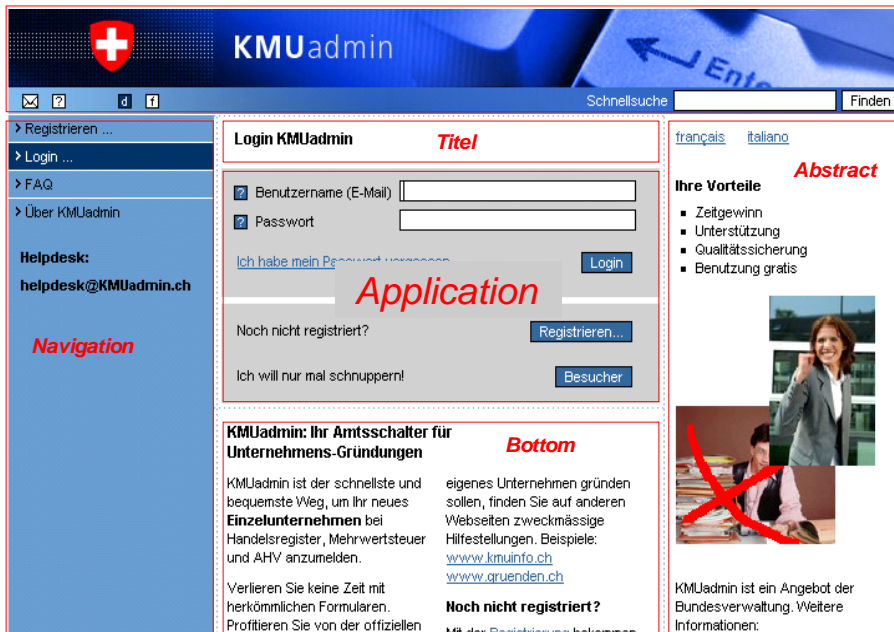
KMUadmin

Ente

d f

Schnellsuche Finden

Registrieren ...

Login ...

FAQ

Über KMUadmin

Helpdesk:

helpdesk@KMUadmin.ch

Navigation

Login KMUadmin

Titel

Benutzername (E-Mail)

Passwort

Ich habe mein Pa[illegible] vergessen

Login

Application

Noch nicht registriert?

Registrieren...

Ich will nur mal schnuppern!

Besucher

KMUadmin: Ihr Amtsschalter für Unternehmens-Gründungen

Bottom

KMUadmin ist der schnellste und bequemste Weg, um Ihr neues **Einzelunternehmen** bei Handelsregister, Mehrwertsteuer und AHV anzumelden.

Verlieren Sie keine Zeit mit herkömmlichen Formularen. Profitieren Sie von der offiziellen

eigenes Unternehmen gründen sollen, finden Sie auf anderen Webseiten zweckmässige Hilfestellungen. Beispiele:
www.kmuinfo.ch
www.gruenden.ch

**Noch nicht registriert?**

Mit der Registrierung bekommen

français italiano

Abstract

**Ihre Vorteile**

- Zeitgewinn
- Unterstützung
- Qualitätssicherung
- Benutzung gratis

KMUadmin ist ein Angebot der Bundesverwaltung. Weitere Informationen: